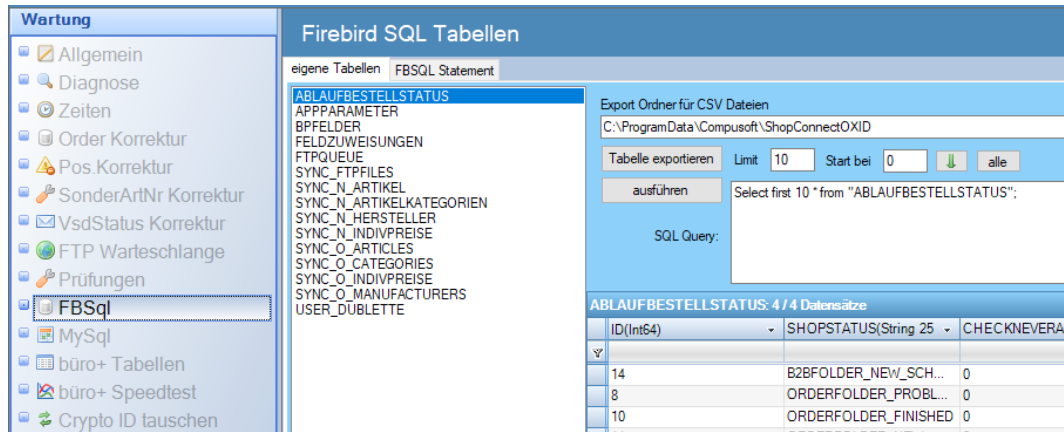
Wartung
Allgemein
Diagnose
Zeiten
Order Korrektur
Pos.Korrektur
SonderArtNr Korrektur
VsdStatus Korrektur
FTP Warteschlange
Prüfungen
FBSql
MySql
büro+ Tabellen
büro+ Speedtest
Crypto ID tauschen

Firebird SQL Tabellen

eigene Tabellen | FBSQL Statement

ABLAUFBESTELLSTATUS
APPPARAMETER
BPFELDER
FELDZUWEISUNGEN
FTPQUEUE
SYNC_FTPFILES
SYNC_N_ARTIKEL
SYNC_N_ARTIKELKATEGORIEN
SYNC_N_HERSTELLER
SYNC_N_INDIVPREISE
SYNC_O_ARTICLES
SYNC_O_CATEGORIES
SYNC_O_INDIVPREISE
SYNC_O_MANUFACTURERS
USER_DUBLETTE

Export Ordner für CSV Dateien
C:\ProgramData\Compusoft\ShopConnectOXID
Tabelle exportieren
Limit 10
Start bei 0
alle
ausführen
Select first 10 * from "ABLAUFBESTELLSTATUS";
SQL Query:

ABLAUFBESTELLSTATUS: 4 / 4 Datensätze

| ID(Int64) | SHOPSTATUS(String 25 | CHECKNEVERA |
|---|---|---|
| | | |
| 14 | B2BFOLDER_NEW_SCH... | 0 |
| 8 | ORDERFOLDER_PROBL... | 0 |
| 10 | ORDERFOLDER_FINISHED | 0 |